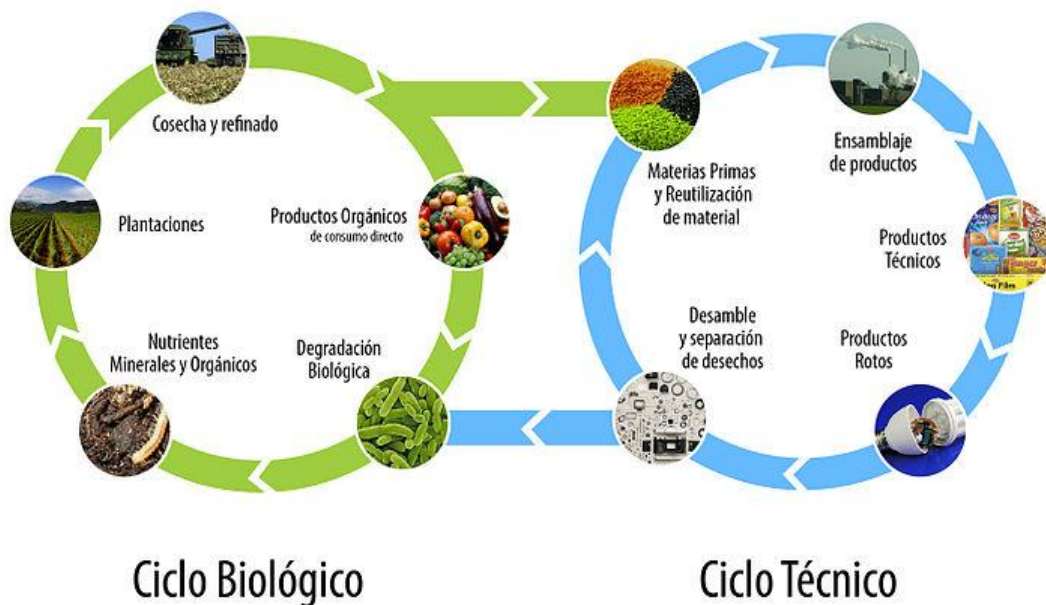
Cosecha y refinado

Plantaciones

Productos Orgánicos
de consumo directo

Nutrientes
Minerales y Orgánicos

Degradación
Biológica

Materias Primas
y Reutilización
de material

Ensamblaje
de productos

Productos
Técnicos

Desamble
y separación
de desechos

Productos
Rotos

Ciclo Biológico

Ciclo Técnico